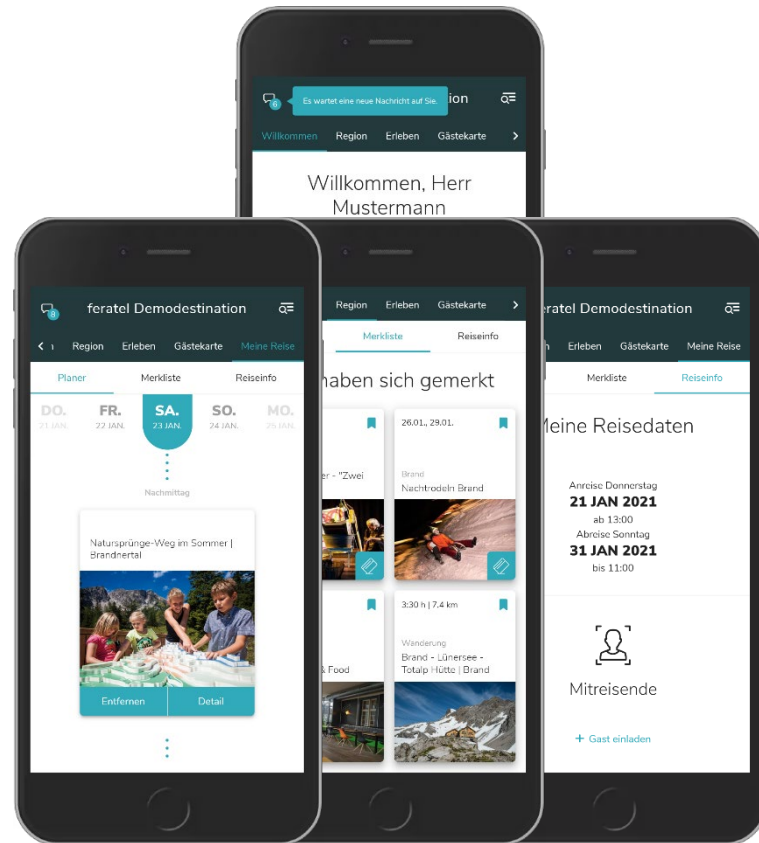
Es wartet eine neue Nachricht auf Sie.

ion

Willkommen Region Erleben Gästekarte

Willkommen, Herr Mustermann

feratel Demodestination

Region Erleben Gästekarte Meine Reise

Planer Merkliste Reiseinfo

DO. 21 JAN.

FR. 22 JAN.

SA. 23 JAN.

SO. 24 JAN.

MO. 25 JAN.

Nachmittag

Natursprünge-Weg im Sommer | Brandnertal

Entfernen Detail

Region Erleben Gästekarte

Merkliste Reiseinfo

haben sich gemerkt

er - "Zwei

26.01., 29.01.

Brand

Nachtrodeln Brand

& Food

3:30 h | 7.4 km

Wanderung

Brand - Lünersee - Totalp Hütte | Brand

eratel Demodestination

Erleben Gästekarte Meine Reise

Merkliste Reiseinfo

Meine Reisedaten

Anreise Donnerstag

21 JAN 2021

ab 13:00

Abreise Sonntag

31 JAN 2021

bis 11:00

Mitreisende

+ Gast einladen